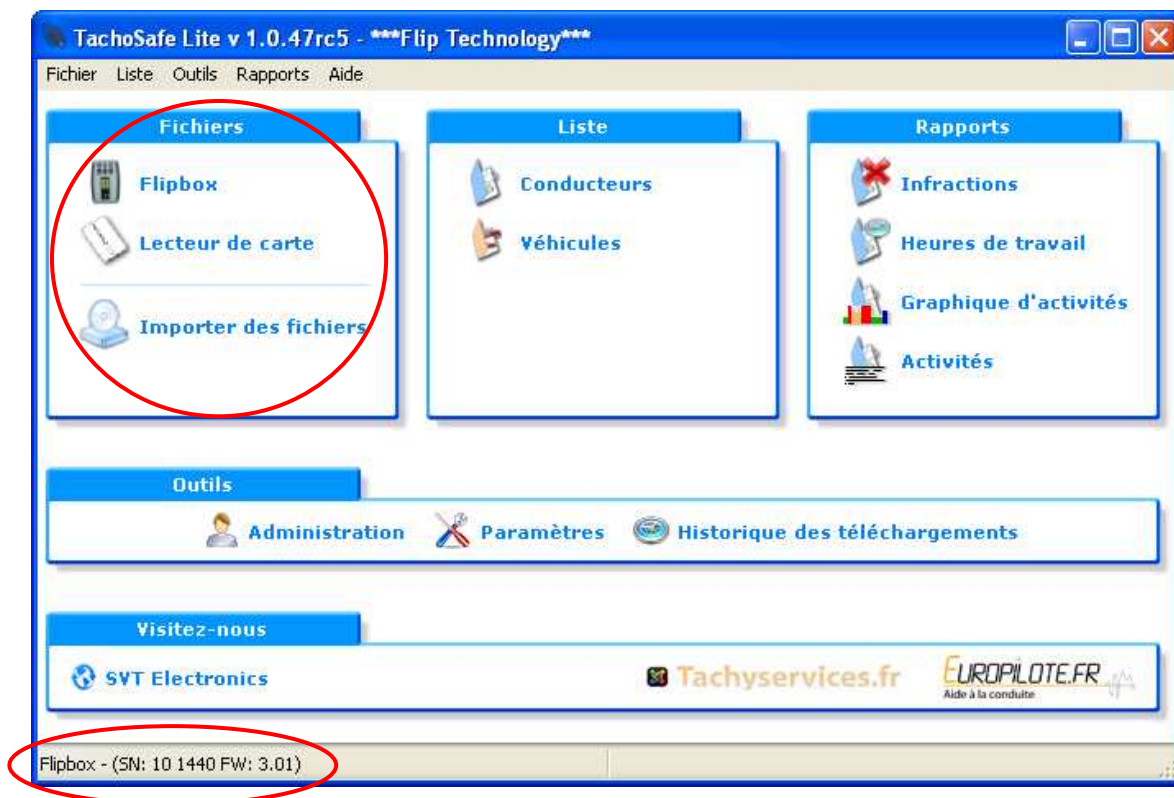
TachoSafe Lite v 1.0.47rc5 - ***Flip Technology***

Fichier Liste Outils Rapports Aide

Fichiers

Flipbox

Lecteur de carte

Importer des fichiers

Liste

Conducteurs

Véhicules

Rapports

Infractions

Heures de travail

Graphique d'activités

Activités

Outils

Administration

Paramètres

Historique des téléchargements

Visitez-nous

SVT Electronics

Tachyservices.fr

EUROPILOTE.FR
Aide à la conduite

Flipbox - (SN: 10 1440 FW: 3.01)